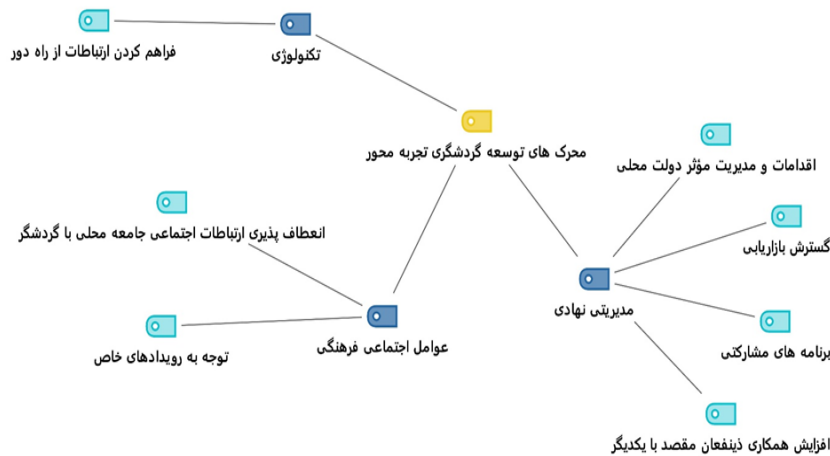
فراهم کردن ارتباطات از راه دور

تکنولوژی

محرک های توسعه گردشگری تجربه محور

اقدامات و مدیریت مؤثر دولت محلی

انعطاف پذیری ارتباطات اجتماعی جامعه محلی با گردشگر

گسترش بازاریابی

مدیریتی نهادی

توجه به رویدادهای خاص

عوامل اجتماعی فرهنگی

برنامه های مشارکتی

افزایش همکاری ذینفعان مقصد با یکدیگر